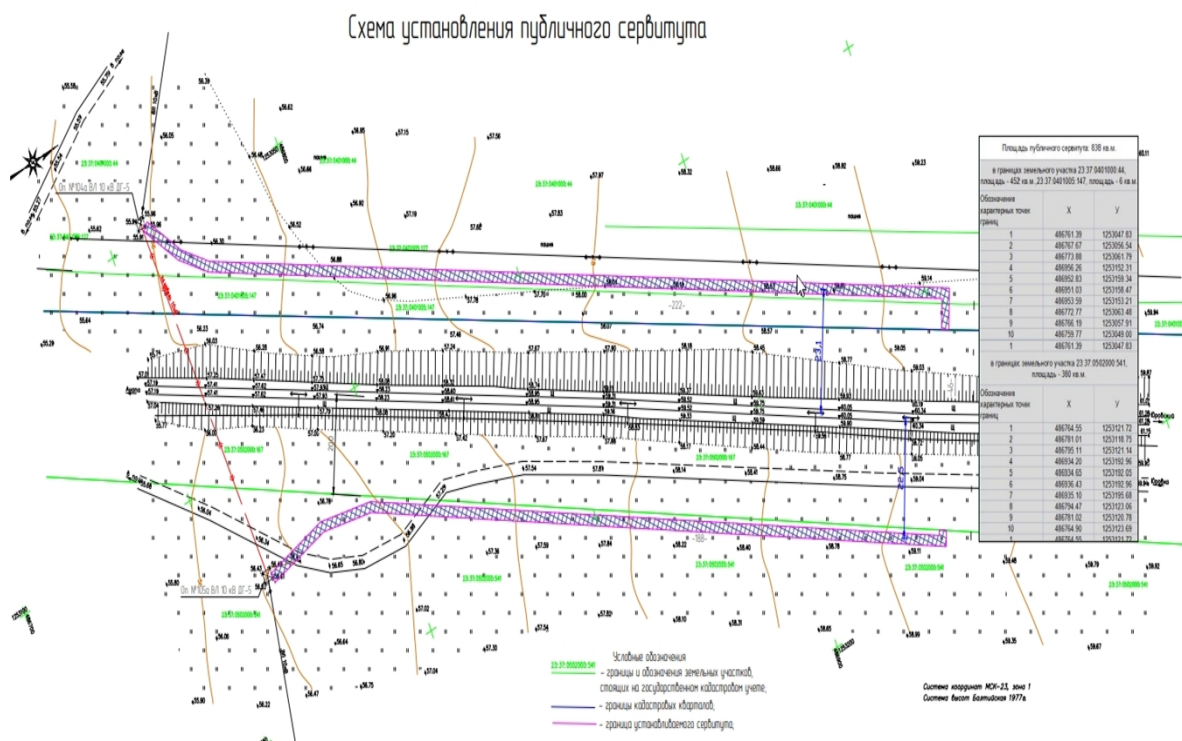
Схема установления публичного сервитута

Площадь публичного сервитута: 838 кв.м.

в границах земельного участка 23:37:0401000:44, площадь - 452 кв.м.,23:37:0401005:147, площадь - 6 кв.м

| Обозначение характерных точек границ | X | У |
|---|---|---|
| 1 | 486761.39 | 1253047.83 |
| 2 | 486767.67 | 1253056.54 |
| 3 | 486773.88 | 1253061.79 |
| 4 | 486956.26 | 1253152.31 |
| 5 | 486952.83 | 1253159.34 |
| 6 | 486951.03 | 1253158.47 |
| 7 | 486953.59 | 1253153.21 |
| 8 | 486772.77 | 1253063.48 |
| 9 | 486766.19 | 1253057.91 |
| 10 | 486759.77 | 1253049.00 |
| 1 | 486761.39 | 1253047.83 |

в границах земельного участка 23:37:0502000:541, площадь - 380 кв.м.

| Обозначение характерных точек границ | X | У |
|---|---|---|
| 1 | 486764.55 | 1253121.72 |
| 2 | 486781.01 | 1253118.75 |
| 3 | 486795.11 | 1253121.14 |
| 4 | 486934.20 | 1253190.93 |
| 5 | 486934.65 | 1253192.05 |
| 6 | 486936.43 | 1253192.96 |
| 7 | 486935.10 | 1253195.68 |
| 8 | 486794.47 | 1253123.06 |
| 9 | 486781.02 | 1253120.78 |
| 10 | 486764.90 | 1253123.69 |
| 1 | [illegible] | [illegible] |

Оп. №104а ВЛ 10 кВ ДГ-5
Оп. №105а ВЛ 10 кВ ДГ-5
23:37:0401000:44
23:37:0401005:147
23:37:0502000:167
23:37:0502000:541
пашня
-222-
-186-

Условные обозначения
23:37:0502000:541 - границы и обозначения земельных участков, стоящих на государственном кадастровом учете;
- границы кадастровых кварталов;
- граница устанавливаемого сервитута.

Система координат МСК-23, зона 1
Система высот Балтийская 1977г.